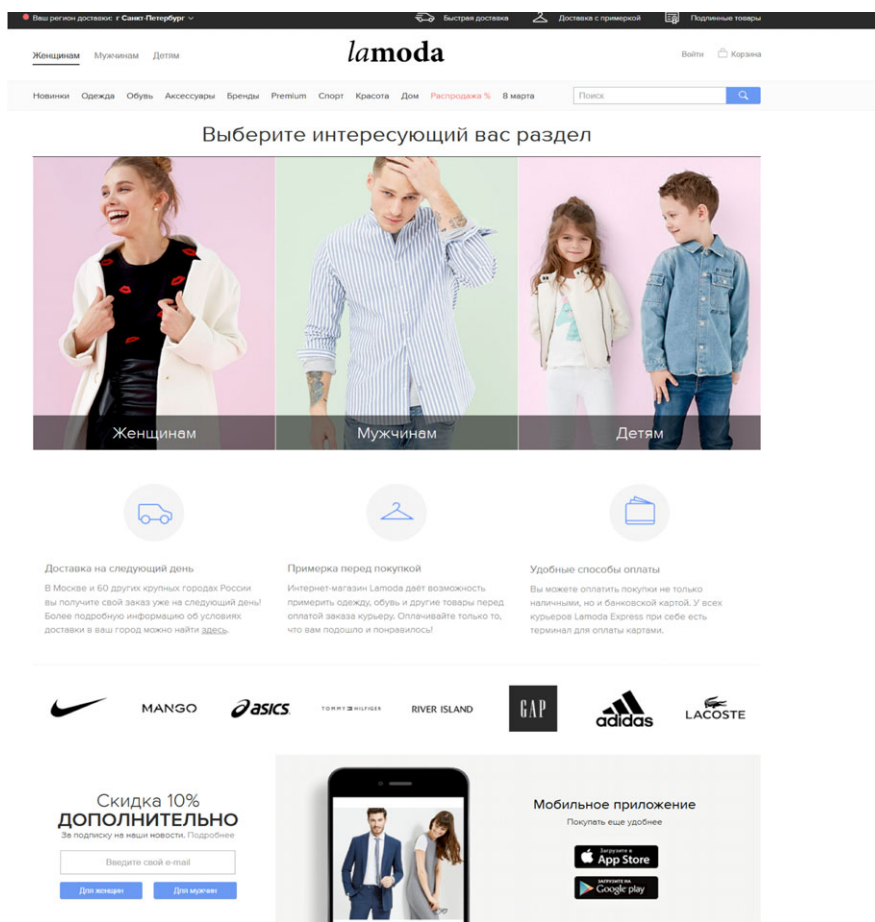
Ваш регион доставки: г Санкт-Петербург

Быстрая доставка

Доставка с примеркой

Подлинные товары

Женщинам Мужчинам Детям

lamoda

Войти Корзина

Новинки Одежда Обувь Аксессуары Бренды Premium Спорт Красота Дом Распродажа % 8 марта

Поиск

Выберите интересующий вас раздел

Женщинам

Мужчинам

Детям

Доставка на следующий день

В Москве и 60 других крупных городах России вы получите свой заказ уже на следующий день! Более подробную информацию об условиях доставки в ваш город можно найти здесь.

Примерка перед покупкой

Интернет-магазин Lamoda даёт возможность примерить одежду, обувь и другие товары перед оплатой заказа курьеру. Оплачивайте только то, что вам подошло и понравилось!

Удобные способы оплаты

Вы можете оплатить покупки не только наличными, но и банковской картой. У всех курьеров Lamoda Express при себе есть терминал для оплаты картами.

MANGO

asics

TOMMY HILFIGER

RIVER ISLAND

GAP

adidas

LACOSTE

Скидка 10%

ДОПОЛНИТЕЛЬНО

За подписку на наши новости. Подробнее

Введите свой e-mail

Для женщин

Для мужчин

Мобильное приложение

Покупать еще удобнее

Загрузите в App Store

Загрузите на Google play